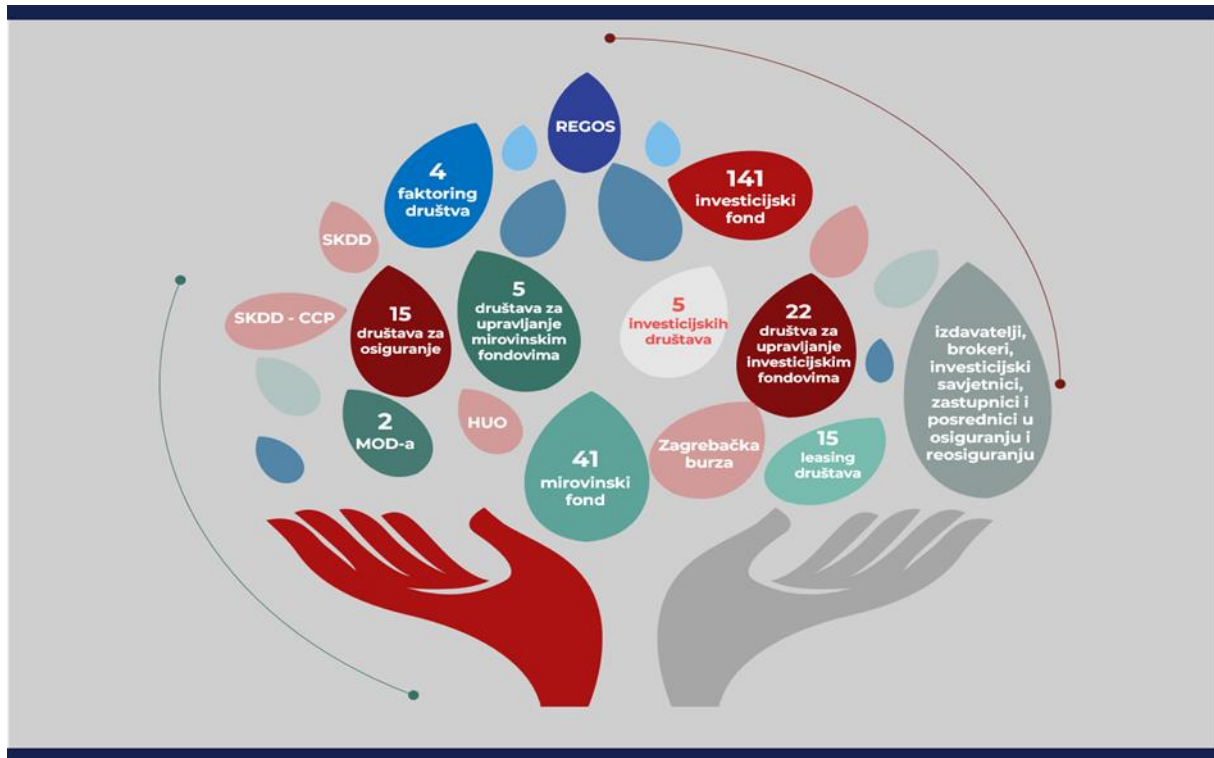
REGOS

4 faktoring društva

141 investicijski fond

SKDD

5 društava za upravljanje mirovinskim fondovima

5 investicijskih društava

15 društava za osiguranje

22 društva za upravljanje investicijskim fondovima

SKDD - CCP

izdavatelji, brokeri, investicijski savjetnici, zastupnici i posrednici u osiguranju i reosiguranju

2 MOD-a

HUO

41 mirovinski fond

Zagrebačka burza

15 leasing društava